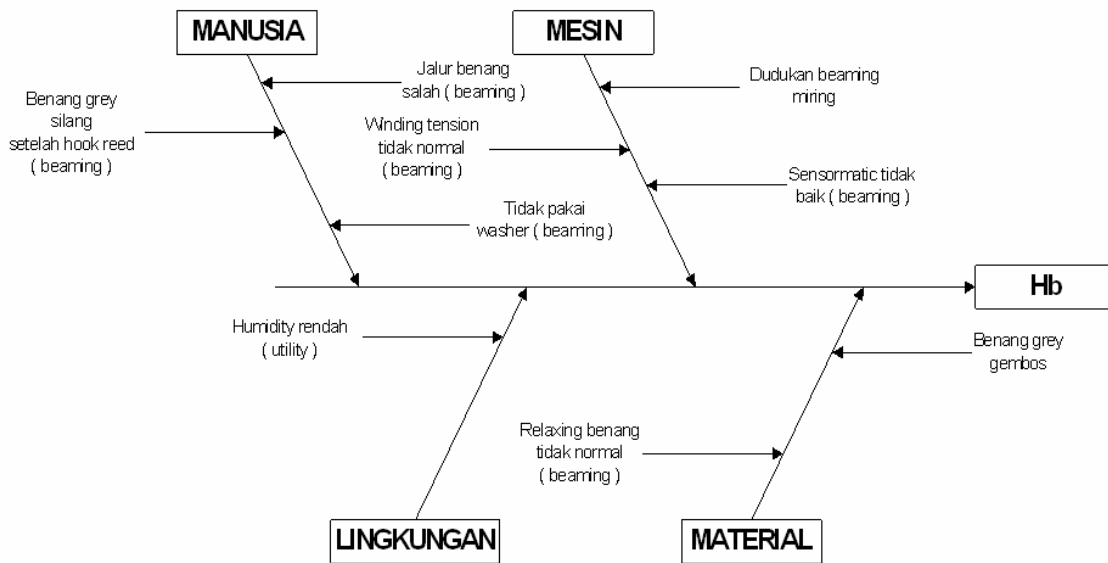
MANUSIA

MESIN

Jalur benang salah ( beaming )

Dudukan beaming miring

Benang grey silang setelah hook reed ( beaming )

Winding tension tidak normal ( beaming )

Sensormatic tidak baik ( beaming )

Tidak pakai washer ( beaming )

Hb

Humidity rendah ( utility )

Benang grey gembos

Relaxing benang tidak normal ( beaming )

LINGKUNGAN

MATERIAL